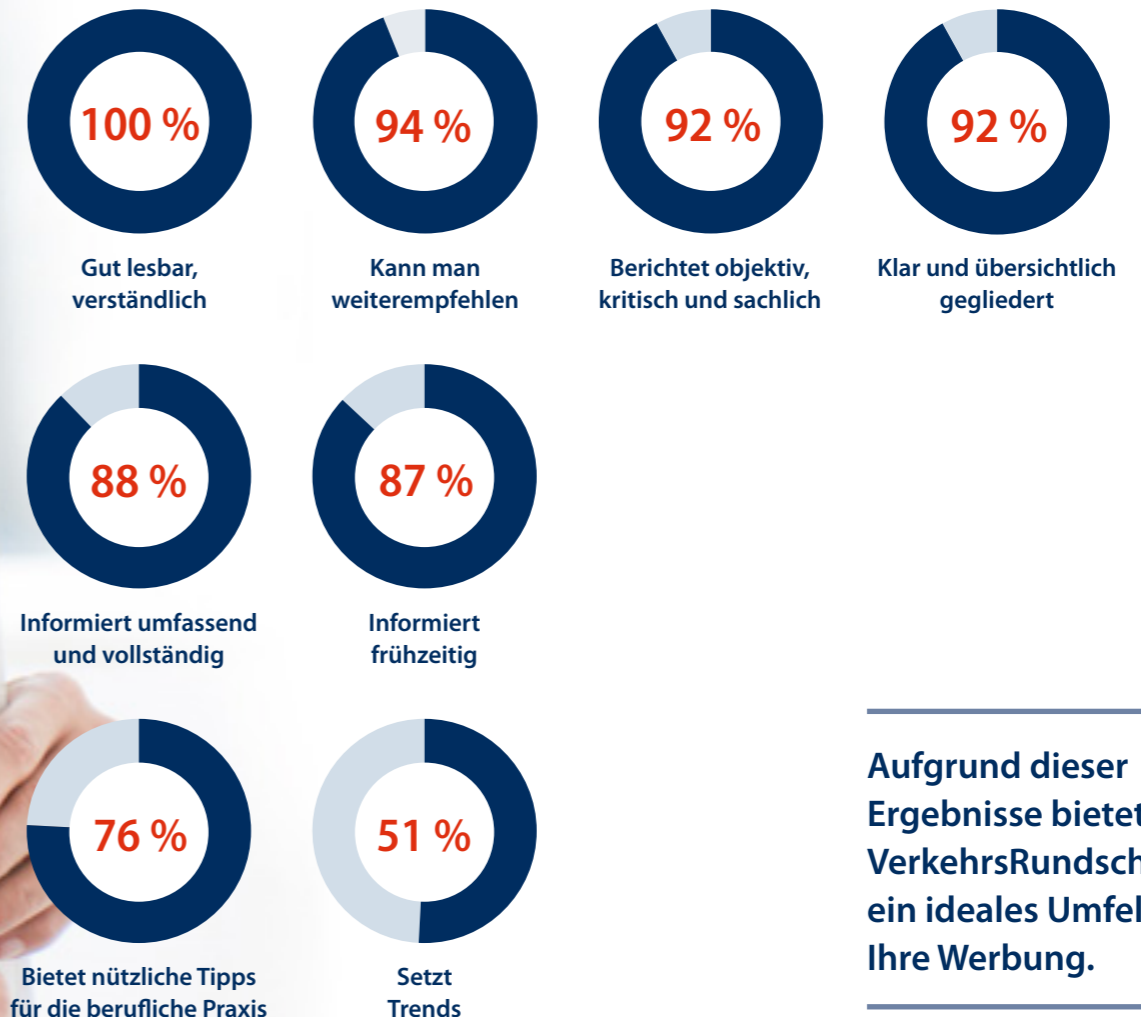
100 %

Gut lesbar, verständlich

94 %

Kann man weiterempfehlen

92 %

Berichtet objektiv, kritisch und sachlich

92 %

Klar und übersichtlich gegliedert

88 %

Informiert umfassend und vollständig

87 %

Informiert frühzeitig

76 %

Bietet nützliche Tipps für die berufliche Praxis

51 %

Setzt Trends

Aufgrund dieser Ergebnisse bietet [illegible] VerkehrsRundsch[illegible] ein ideales Umfel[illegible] Ihre Werbung.